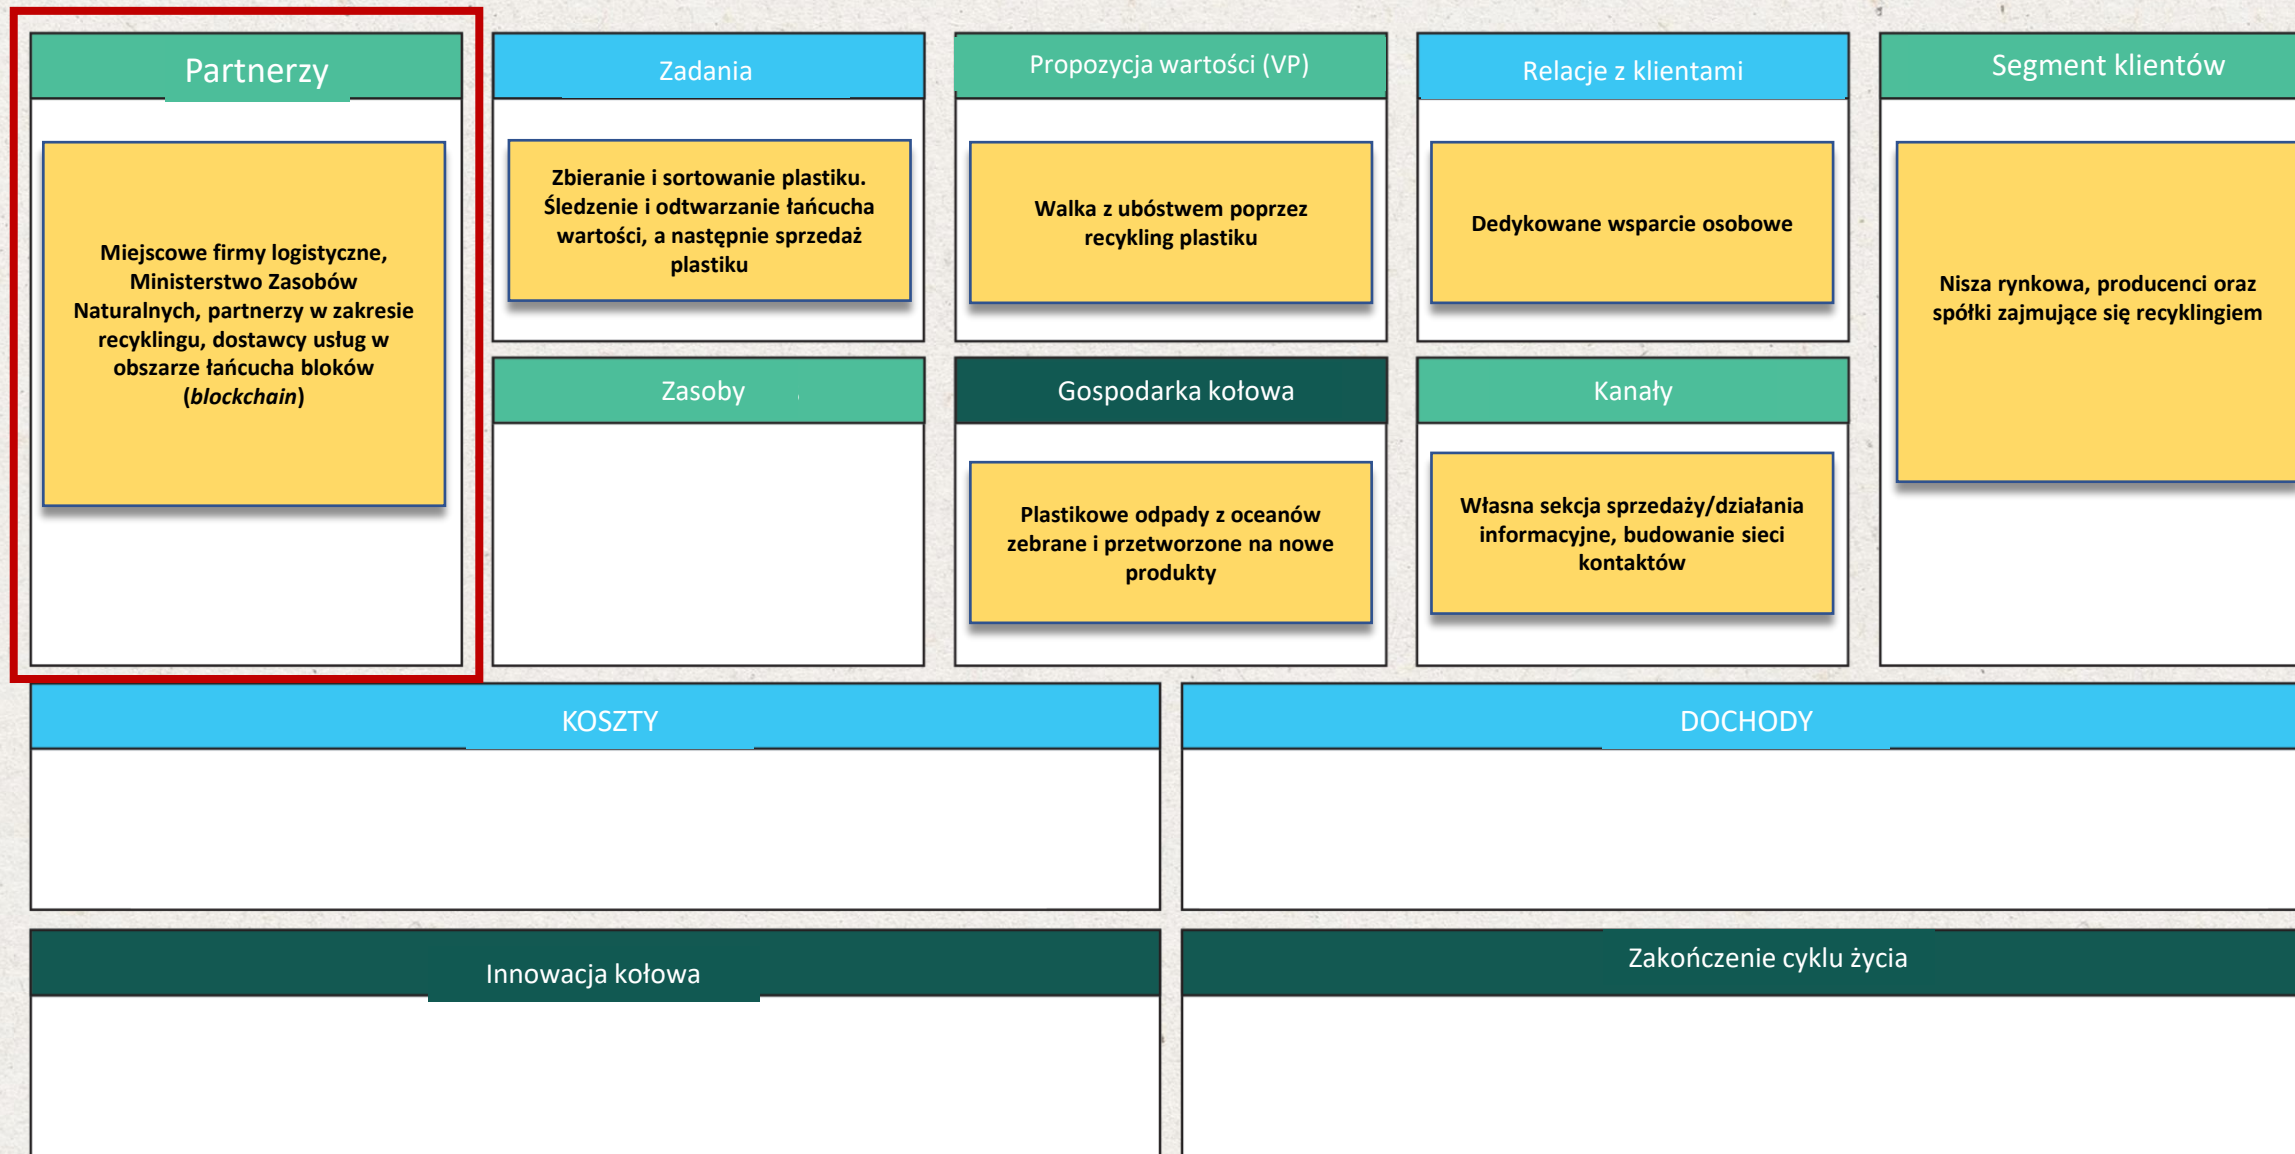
Partnerzy

Miejscowe firmy logistyczne, Ministerstwo Zasobów Naturalnych, partnerzy w zakresie recyklingu, dostawcy usług w obszarze łańcucha bloków (*blockchain*)

Zadania

Zbieranie i sortowanie plastiku. Śledzenie i odtwarzanie łańcucha wartości, a następnie sprzedaż plastiku

Zasoby

Propozycja wartości (VP)

Walka z ubóstwem poprzez recykling plastiku

Gospodarka kołowa

Plastikowe odpady z oceanów zebrane i przetworzone na nowe produkty

Relacje z klientami

Dedykowane wsparcie osobowe

Kanały

Własna sekcja sprzedaży/działania informacyjne, budowanie sieci kontaktów

Segment klientów

Nisza rynkowa, producenci oraz spółki zajmujące się recyklingiem

KOSZTY

DOCHODY

Innowacja kołowa

Zakończenie cyklu życia